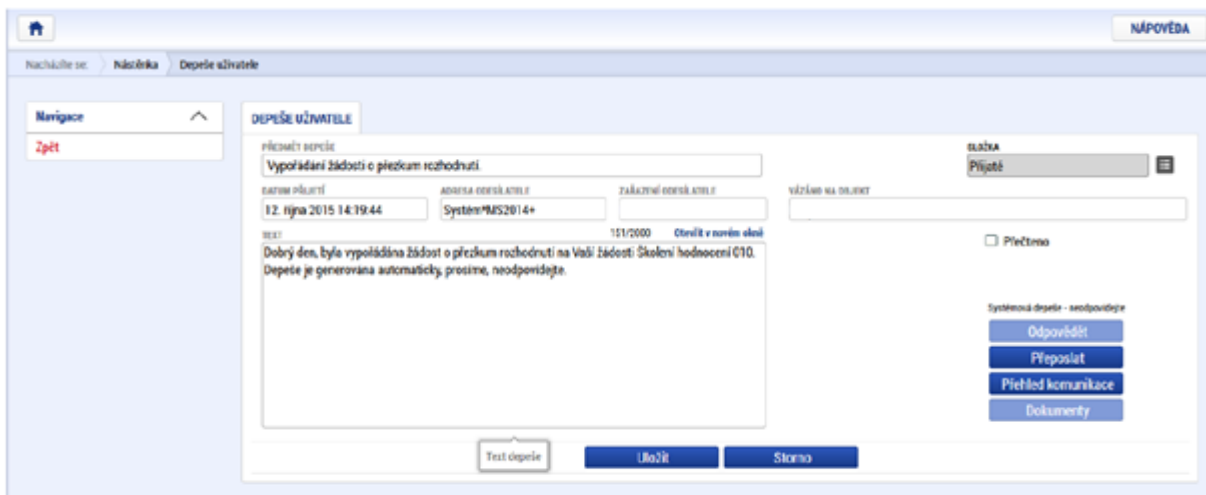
NÁPOVĚDA

Nacházíte se: Nástěnka Depeše uživatele

Navigace
Zpět

DEPEŠE UŽIVATELE

PŘEDMĚT DEPEŠE
Vypořádání žádosti o přezkum rozhodnutí.

SLOŽKA
Přijaté

DATUM PŘIJETÍ
12. října 2015 14:19:44

ADRESA ODESÍLATELE
Systém\*MS2014+

ZAŘAZENÍ ODESÍLATELE

VÁZÁNO NA OBJEKT

TEXT
151/2000 Otevřít v novém okně
Dobrý den, byla vypořádána žádost o přezkum rozhodnutí na Vaší žádosti Školení hodnocení C10. Depeše je generována automaticky, prosíme, neodpovídejte.

Přečteno

Systémová depeše - neodpovídejte
Odpovědět
Přeposlat
Přehled komunikace
Dokumenty

Text depeše
Uložit
Storno